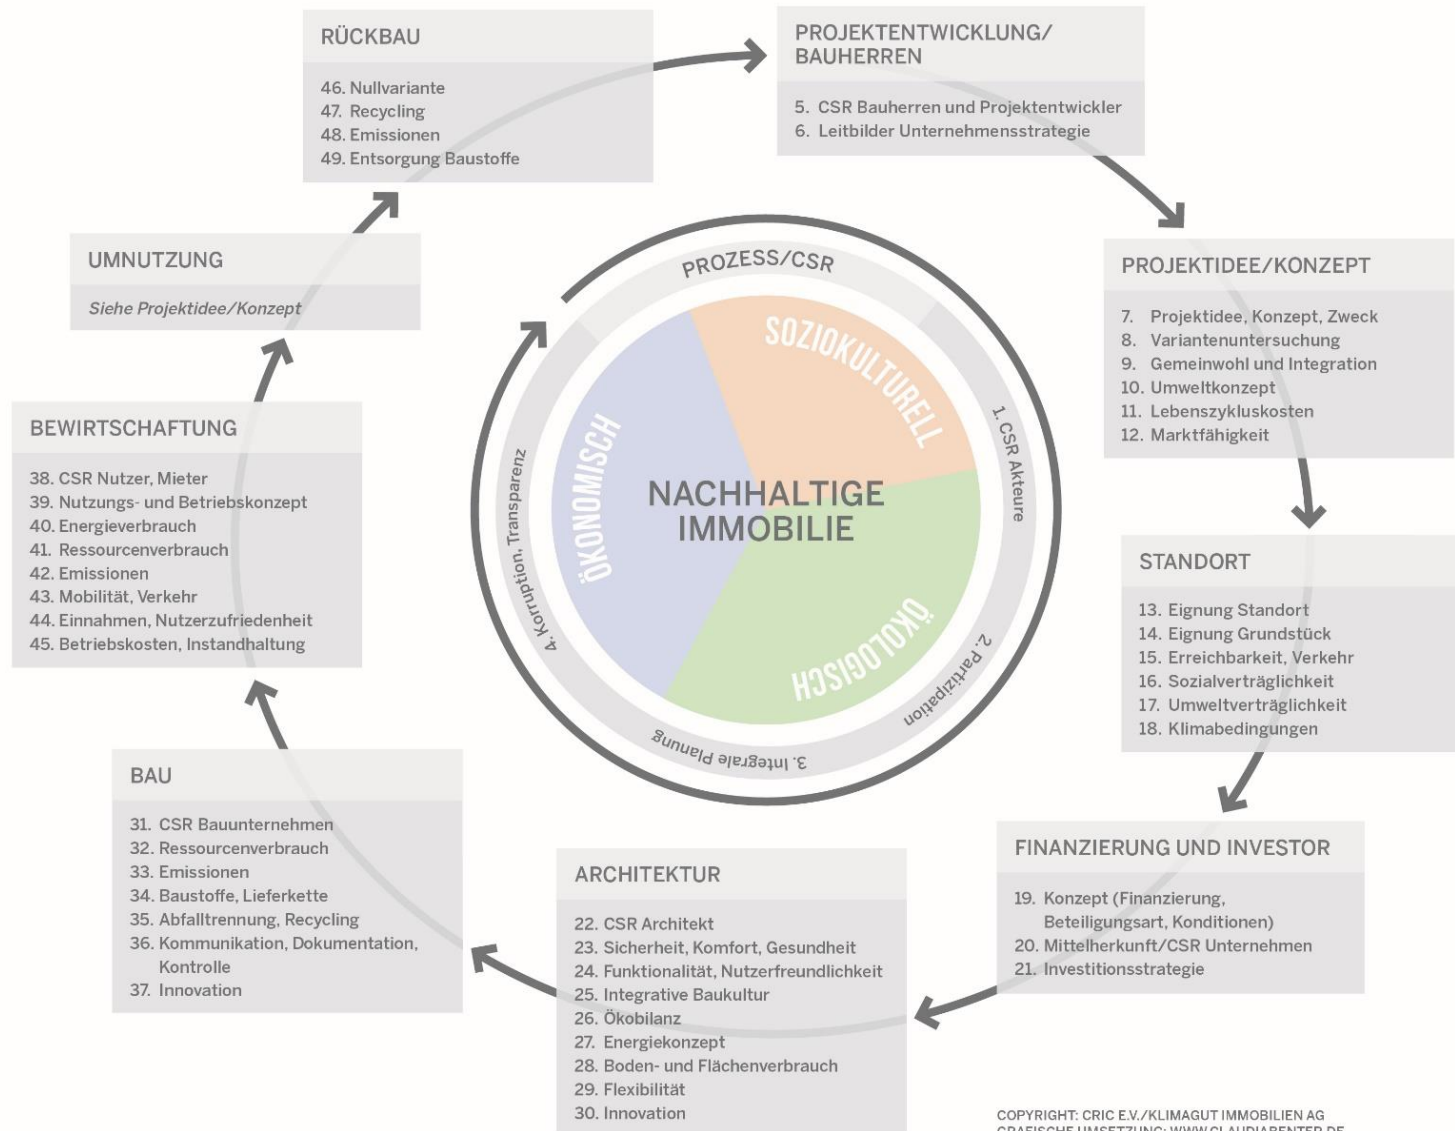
RÜCKBAU

46. Nullvariante
47. Recycling
48. Emissionen
49. Entsorgung Baustoffe

PROJEKTENTWICKLUNG/ BAUHERREN

5. CSR Bauherren und Projektentwickler
6. Leitbilder Unternehmensstrategie

PROJEKTIDEE/KONZEPT

7. Projektidee, Konzept, Zweck
8. Variantenuntersuchung
9. Gemeinwohl und Integration
10. Umweltkonzept
11. Lebenszykluskosten
12. Marktfähigkeit

STANDORT

13. Eignung Standort
14. Eignung Grundstück
15. Erreichbarkeit, Verkehr
16. Sozialverträglichkeit
17. Umweltverträglichkeit
18. Klimabedingungen

FINANZIERUNG UND INVESTOR

19. Konzept (Finanzierung, Beteiligungsart, Konditionen)
20. Mittelherkunft/CSR Unternehmen
21. Investitionsstrategie

ARCHITEKTUR

22. CSR Architekt
23. Sicherheit, Komfort, Gesundheit
24. Funktionalität, Nutzerfreundlichkeit
25. Integrative Baukultur
26. Ökobilanz
27. Energiekonzept
28. Boden- und Flächenverbrauch
29. Flexibilität
30. Innovation

BAU

31. CSR Bauunternehmen
32. Ressourcenverbrauch
33. Emissionen
34. Baustoffe, Lieferkette
35. Abfalltrennung, Recycling
36. Kommunikation, Dokumentation, Kontrolle
37. Innovation

BEWIRTSCHAFTUNG

38. CSR Nutzer, Mieter
39. Nutzungs- und Betriebskonzept
40. Energieverbrauch
41. Ressourcenverbrauch
42. Emissionen
43. Mobilität, Verkehr
44. Einnahmen, Nutzerzufriedenheit
45. Betriebskosten, Instandhaltung

UMNUTZUNG

Siehe Projektidee/Konzept

PROZESS/CSR
1. CSR Akteure
2. Partizipation
3. Integrale Planung
4. Korruption, Transparenz

SOZIOKULTURELL
ÖKOLOGISCH
ÖKONOMISCH

NACHHALTIGE IMMOBILIE

COPYRIGHT: CRIC E.V./KLIMAGUT IMMOBILIEN AG
GRAFISCHE UMSETZUNG: WWW.CLAUDIARENTER.DE